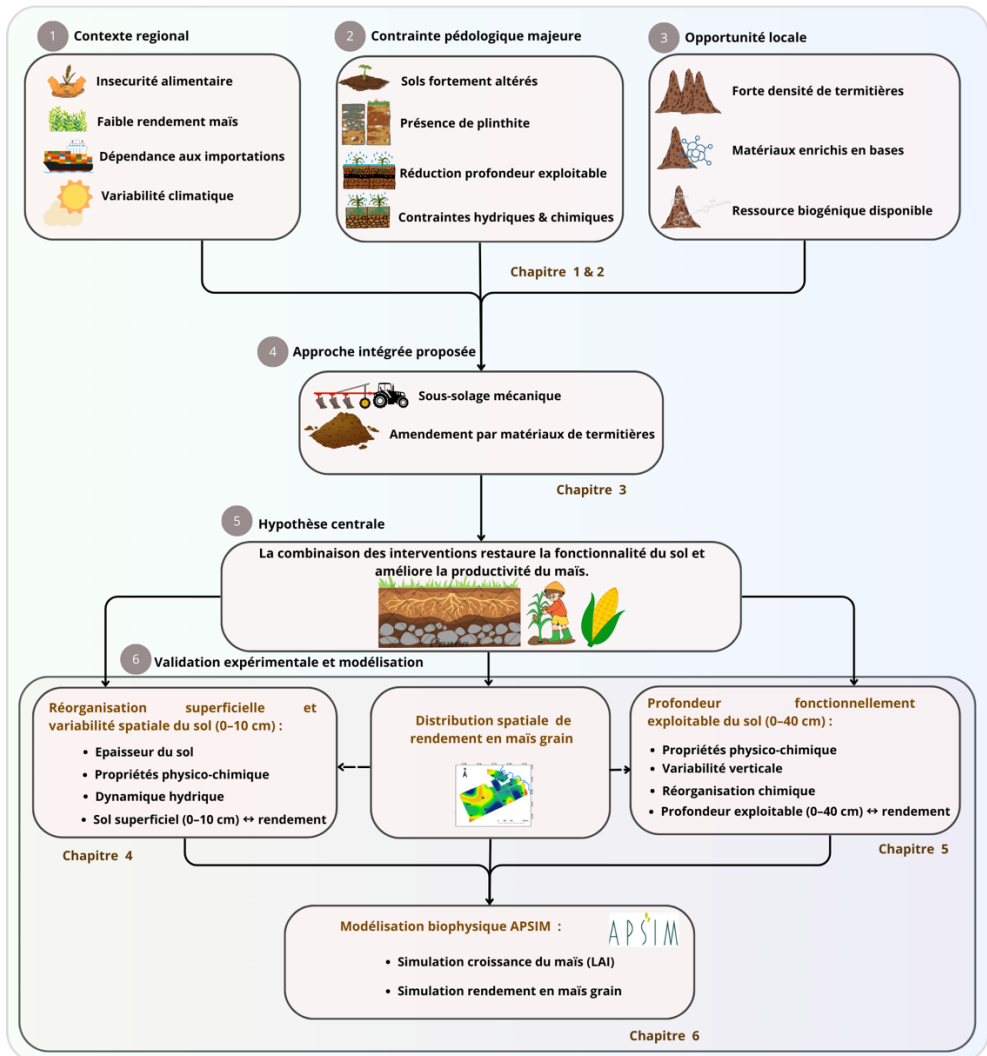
1 Contexte regional

Insecurité alimentaire

Faible rendement maïs

Dépendance aux importations

Variabilité climatique

2 Contrainte pédologique majeure

Sols fortement altérés

Présence de plinthite

Réduction profondeur exploitable

Contraintes hydriques & chimiques

3 Opportunité locale

Forte densité de termitières

Matériaux enrichis en bases

Ressource biogénique disponible

Chapitre 1 & 2

4 Approche intégrée proposée

Sous-solage mécanique

Amendement par matériaux de termitières

Chapitre 3

5 Hypothèse centrale

La combinaison des interventions restaure la fonctionnalité du sol et améliore la productivité du maïs.

6 Validation expérimentale et modélisation

Réorganisation superficielle et variabilité spatiale du sol (0–10 cm) :

• Epaisseur du sol
• Propriétés physico-chimique
• Dynamique hydrique
• Sol superficiel (0–10 cm) ↔ rendement

Chapitre 4

Distribution spatiale de rendement en maïs grain

Profondeur fonctionnellement exploitable du sol (0–40 cm) :

• Propriétés physico-chimique
• Variabilité verticale
• Réorganisation chimique
• Profondeur exploitable (0–40 cm) ↔ rendement

Chapitre 5

Modélisation biophysique APSIM :

APSIM

• Simulation croissance du maïs (LAI)
• Simulation rendement en maïs grain

Chapitre 6